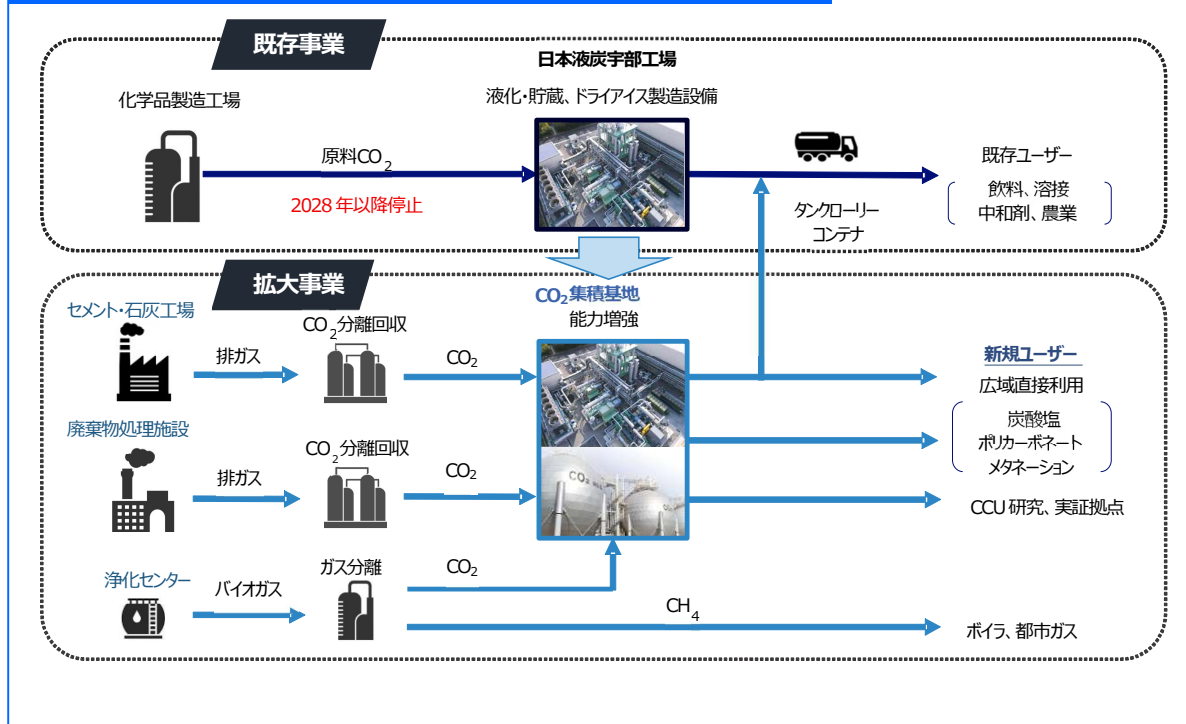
既存事業

日本液炭宇部工場

化学品製造工場

液化・貯蔵、ドライアイス製造設備

原料$CO_2$

2028 年以降停止

既存ユーザー

飲料、溶接
中和剤、農業

タンクローリー
コンテナ

拡大事業

$CO_2$集積基地
能力増強

セメント・石灰工場

$CO_2$分離回収

排ガス

$CO_2$

新規ユーザー

広域直接利用

炭酸塩
ポリカーボネート
メタネーション

廃棄物処理施設

$CO_2$分離回収

排ガス

$CO_2$

CCU 研究、実証拠点

浄化センター

バイオガス

ガス分離

$CO_2$

$CH_4$

ボイラ、都市ガス